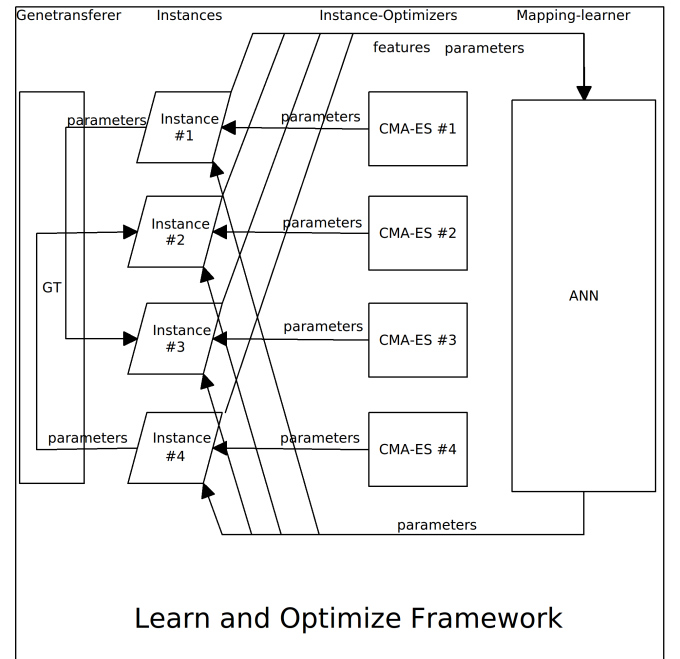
Genetransferer Instances Instance-Optimizers Mapping-learner

features parameters

parameters

Instance #1

parameters

CMA-ES #1

Instance #2

parameters

CMA-ES #2

GT

ANN

Instance #3

parameters

CMA-ES #3

parameters

Instance #4

parameters

CMA-ES #4

parameters

Learn and Optimize Framework